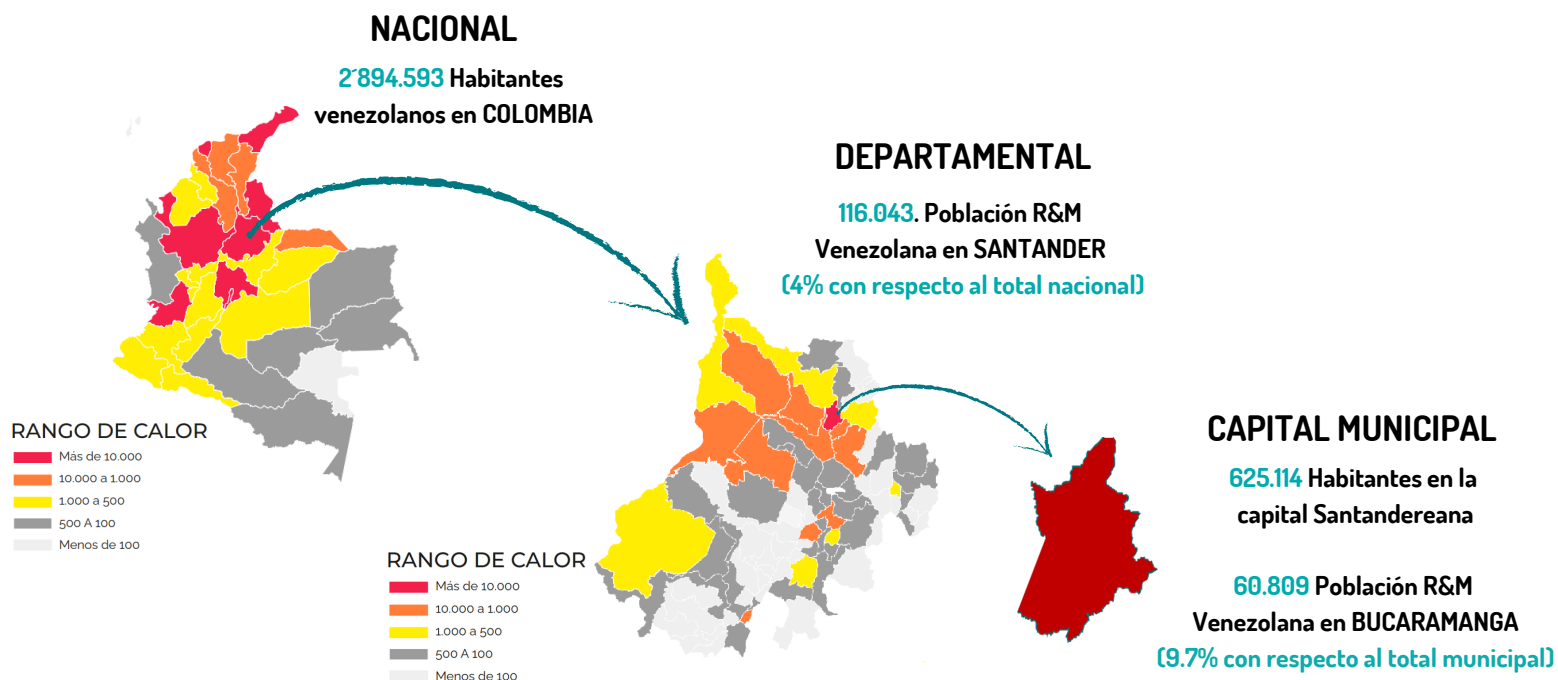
NACIONAL

2´894.593 Habitantes venezolanos en COLOMBIA

RANGO DE CALOR
Más de 10.000
10.000 a 1.000
1.000 a 500
500 A 100
Menos de 100

DEPARTAMENTAL

116.043. Población R&M Venezolana en SANTANDER
(4% con respecto al total nacional)

RANGO DE CALOR
Más de 10.000
10.000 a 1.000
1.000 a 500
500 A 100
Menos de 100

CAPITAL MUNICIPAL

625.114 Habitantes en la capital Santandereana

60.809 Población R&M Venezolana en BUCARAMANGA
(9.7% con respecto al total municipal)